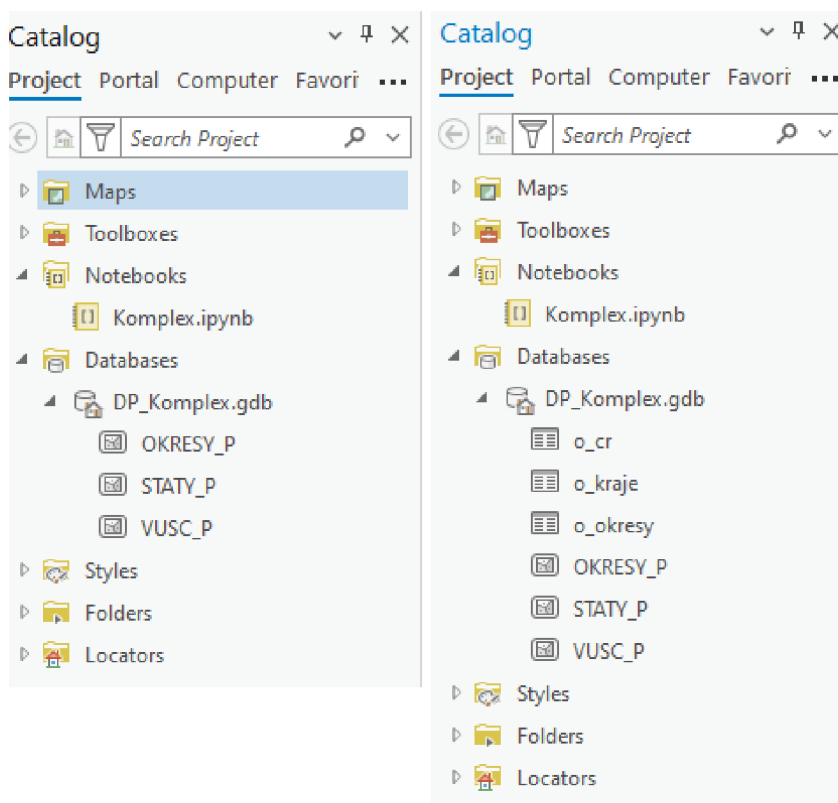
Catalog

Project Portal Computer Favori •••

Search Project

Maps
Toolboxes
Notebooks
Komplex.ipynb
Databases
DP_Komplex.gdb
OKRESY_P
STATY_P
VUSC_P
Styles
Folders
Locators

Catalog

Project Portal Computer Favori •••

Search Project

Maps
Toolboxes
Notebooks
Komplex.ipynb
Databases
DP_Komplex.gdb
o_cr
o_kraje
o_okresy
OKRESY_P
STATY_P
VUSC_P
Styles
Folders
Locators